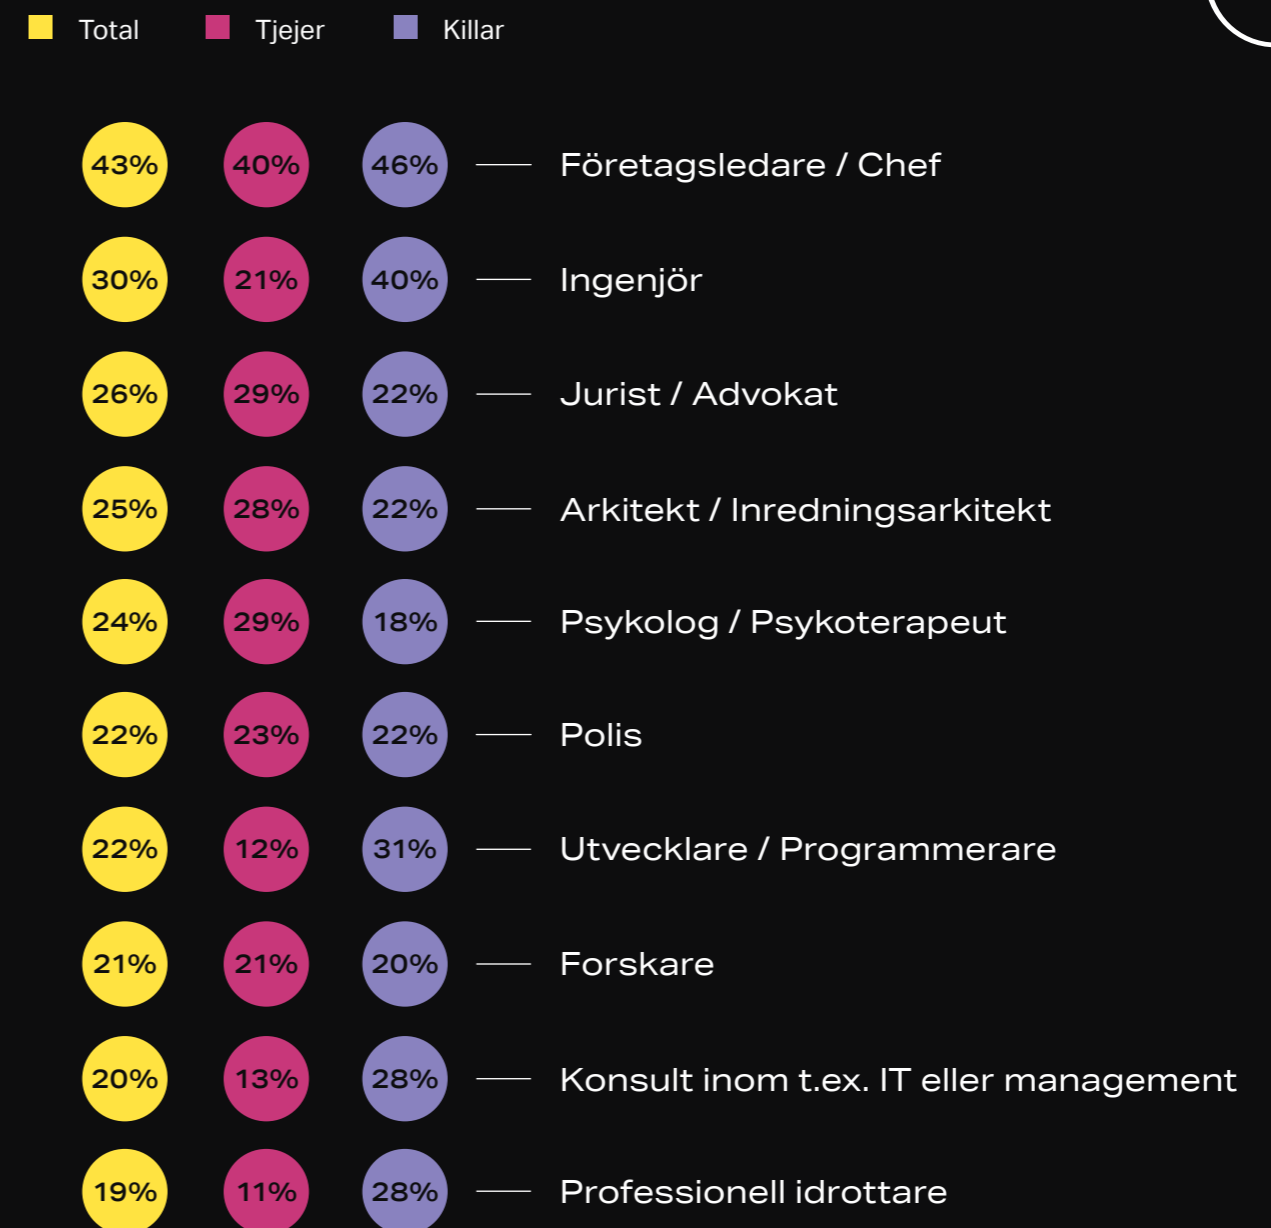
Total Tjejer Killar

| Total | Tjejer | Killar | |
|---|---|---|---|
| 43% | 40% | 46% | Företagsledare / Chef |
| 30% | 21% | 40% | Ingenjör |
| 26% | 29% | 22% | Jurist / Advokat |
| 25% | 28% | 22% | Arkitekt / Inredningsarkitekt |
| 24% | 29% | 18% | Psykolog / Psykoterapeut |
| 22% | 23% | 22% | Polis |
| 22% | 12% | 31% | Utvecklare / Programmerare |
| 21% | 21% | 20% | Forskare |
| 20% | 13% | 28% | Konsult inom t.ex. IT eller management |
| 19% | 11% | 28% | Professionell idrottare |